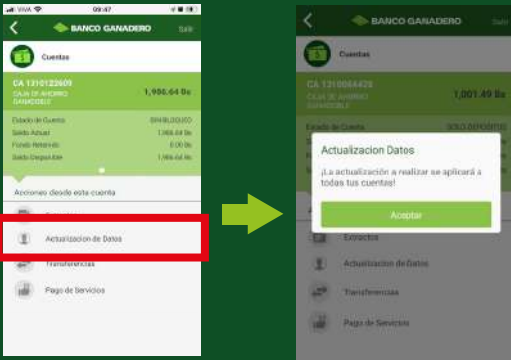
VIVA 09:47
BANCO GANADERO
Salir
Cuentas
CA 1310122609
CAJA DE AHORRO GANADOBLE
1,986.64 Bs
Estado de Cuenta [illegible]
Saldo Actual 1,986.64 Bs
Fondo Retenido 0.00 Bs
Saldo Disponible 1,986.64 Bs
Acciones desde esta cuenta
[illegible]
Actualizacion de Datos
Transferencias
Pago de Servicios

BANCO GANADERO
Salir
Cuentas
CA 1310064428
CAJA DE AHORRO GANADOBLE
1,001.49 Bs
Estado de Cuenta SOLO DEPOSITOS
Actualizacion Datos
¡La actualización a realizar se aplicará a todas tus cuentas!
Aceptar
Extractos
Actualizacion de Datos
Transferencias
Pago de Servicios